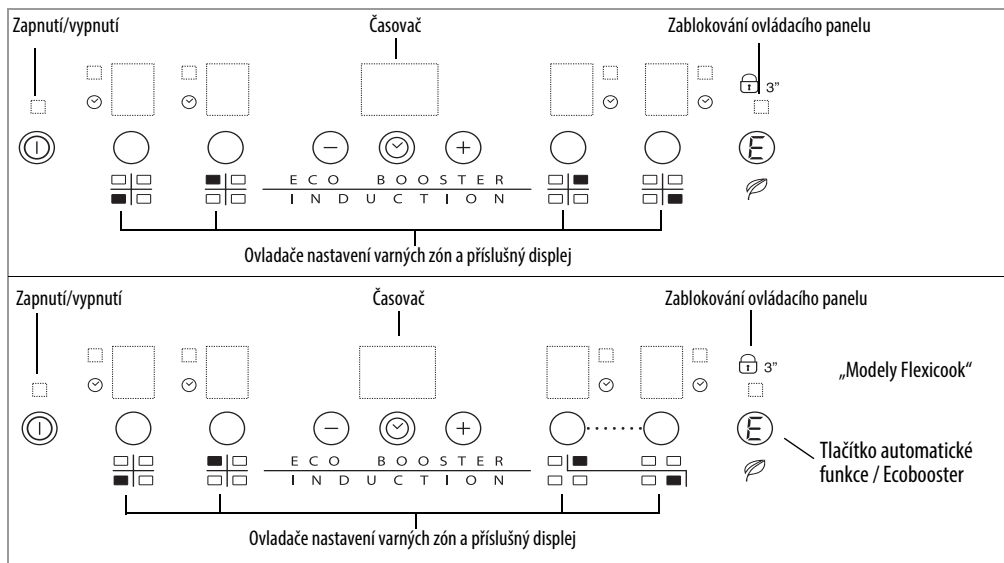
Zapnutí/vypnutí

Časovač

Zablokování ovládacího panelu

3"

ECO BOOSTER
INDUCTION

Ovladače nastavení varných zón a příslušný displej

Zapnutí/vypnutí

Časovač

Zablokování ovládacího panelu

3"

„Modely Flexicook"

ECO BOOSTER
INDUCTION

Tlačítko automatické funkce / Ecobooster

Ovladače nastavení varných zón a příslušný displej